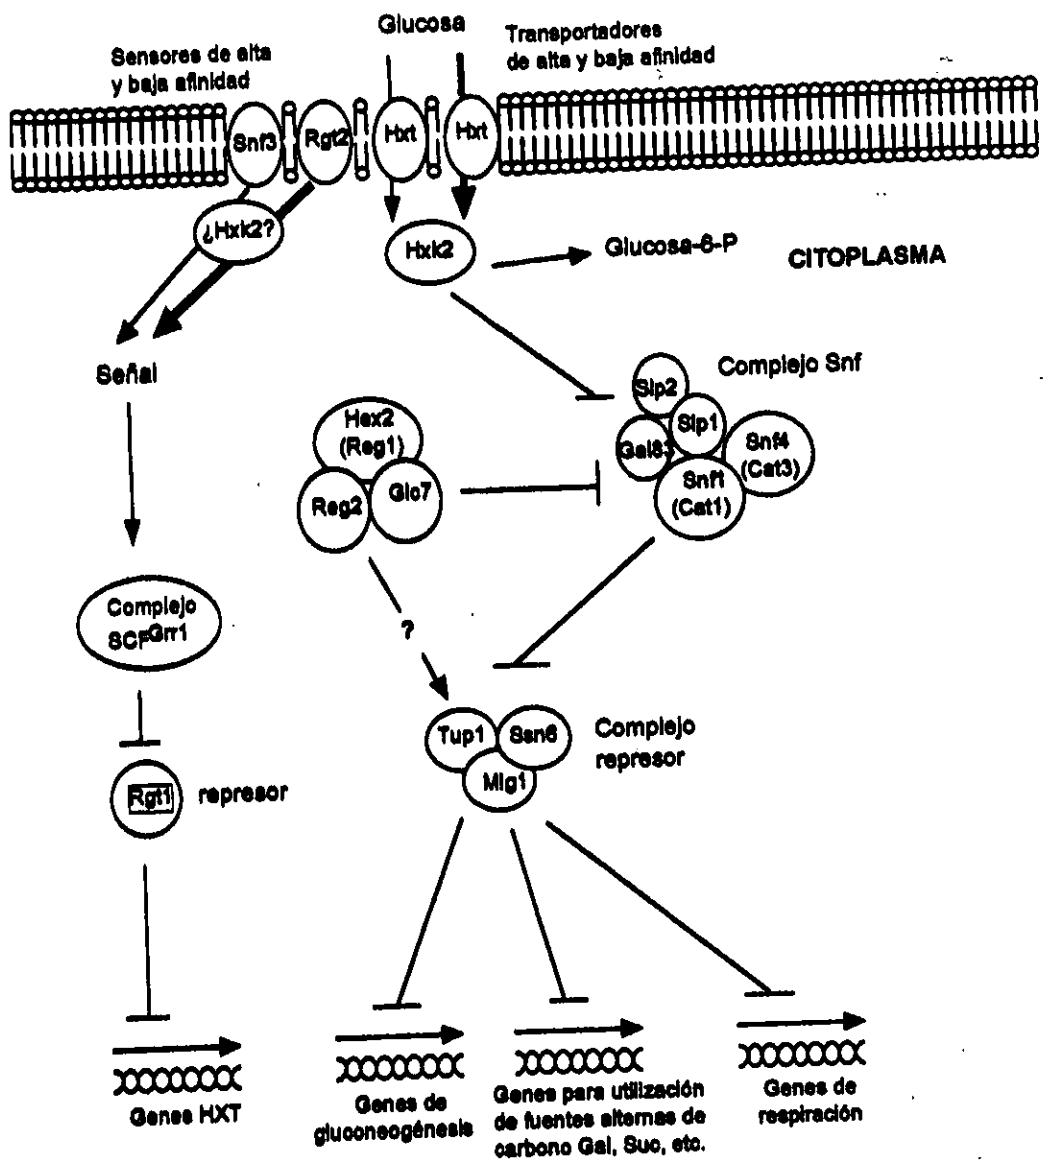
Glucosa

Sensores de alta y baja afinidad

Transportadores de alta y baja afinidad

Snf3

Rgt2

Hxt

Hxt

¿Hxk2?

Hxk2

Glucosa-6-P

CITOPLASMA

Señal

Complejo Snf

Sip2

Sip1

Gal83

Snf4 (Cat3)

Snf1 (Cat1)

Hex2 (Reg1)

Reg2

Glc7

Complejo $SCF^{Grr1}$

?

Tup1

Ssn6

Mig1

Complejo represor

Rgt1

represor

Genes HXT

Genes de gluconeogénesis

Genes para utilización de fuentes alternas de carbono Gal, Suc, etc.

Genes de respiración